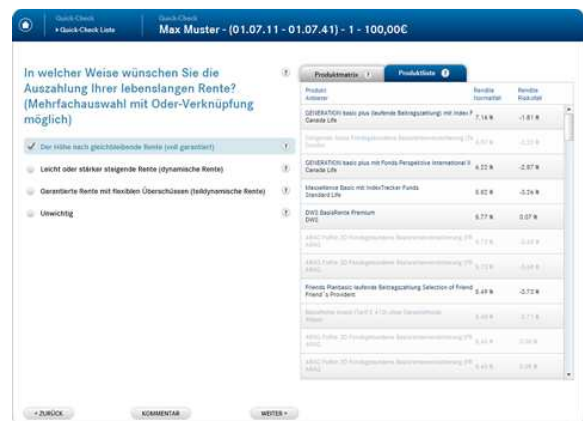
Quick-Check
▸ Quick-Check Liste

Quick-Check
Max Muster - (01.07.11 - 01.07.41) - 1 - 100,00€

In welcher Weise wünschen Sie die Auszahlung Ihrer lebenslangen Rente? (Mehrfachauswahl mit Oder-Verknüpfung möglich)

✓ Der Höhe nach gleichbleibende Rente (voll garantiert)

Leicht oder stärker steigende Rente (dynamische Rente)

Garantierte Rente mit flexiblen Überschüssen (teildynamische Rente)

Unwichtig

Produktmatrix | Produktliste

| Produkt Anbieter | Rendite Normalfall | Rendite Risikofall |
|---|---|---|
| GENERATION basic plus (laufende Beitragszahlung) mit Index P Canada Life | 7.16 % | -1.81 % |
| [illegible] | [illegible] | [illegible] |
| GENERATION basic plus mit Fonds Perspektive International II Canada Life | 6.22 % | -2.87 % |
| Messetlence Basic mit IndexTracker Funds Standard Life | 5.92 % | -3.24 % |
| DWS BasisRente Premium DWS | 5.77 % | 0.07 % |
| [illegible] | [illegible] | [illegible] |
| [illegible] | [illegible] | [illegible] |
| Friends Planbasic laufende Beitragszahlung Selection of Friend Friend´s Provident | 5.49 % | -2.72 % |
| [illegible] | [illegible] | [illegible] |
| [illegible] | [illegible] | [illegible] |
| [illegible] | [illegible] | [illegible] |

< ZURÜCK
KOMMENTAR
WEITER >